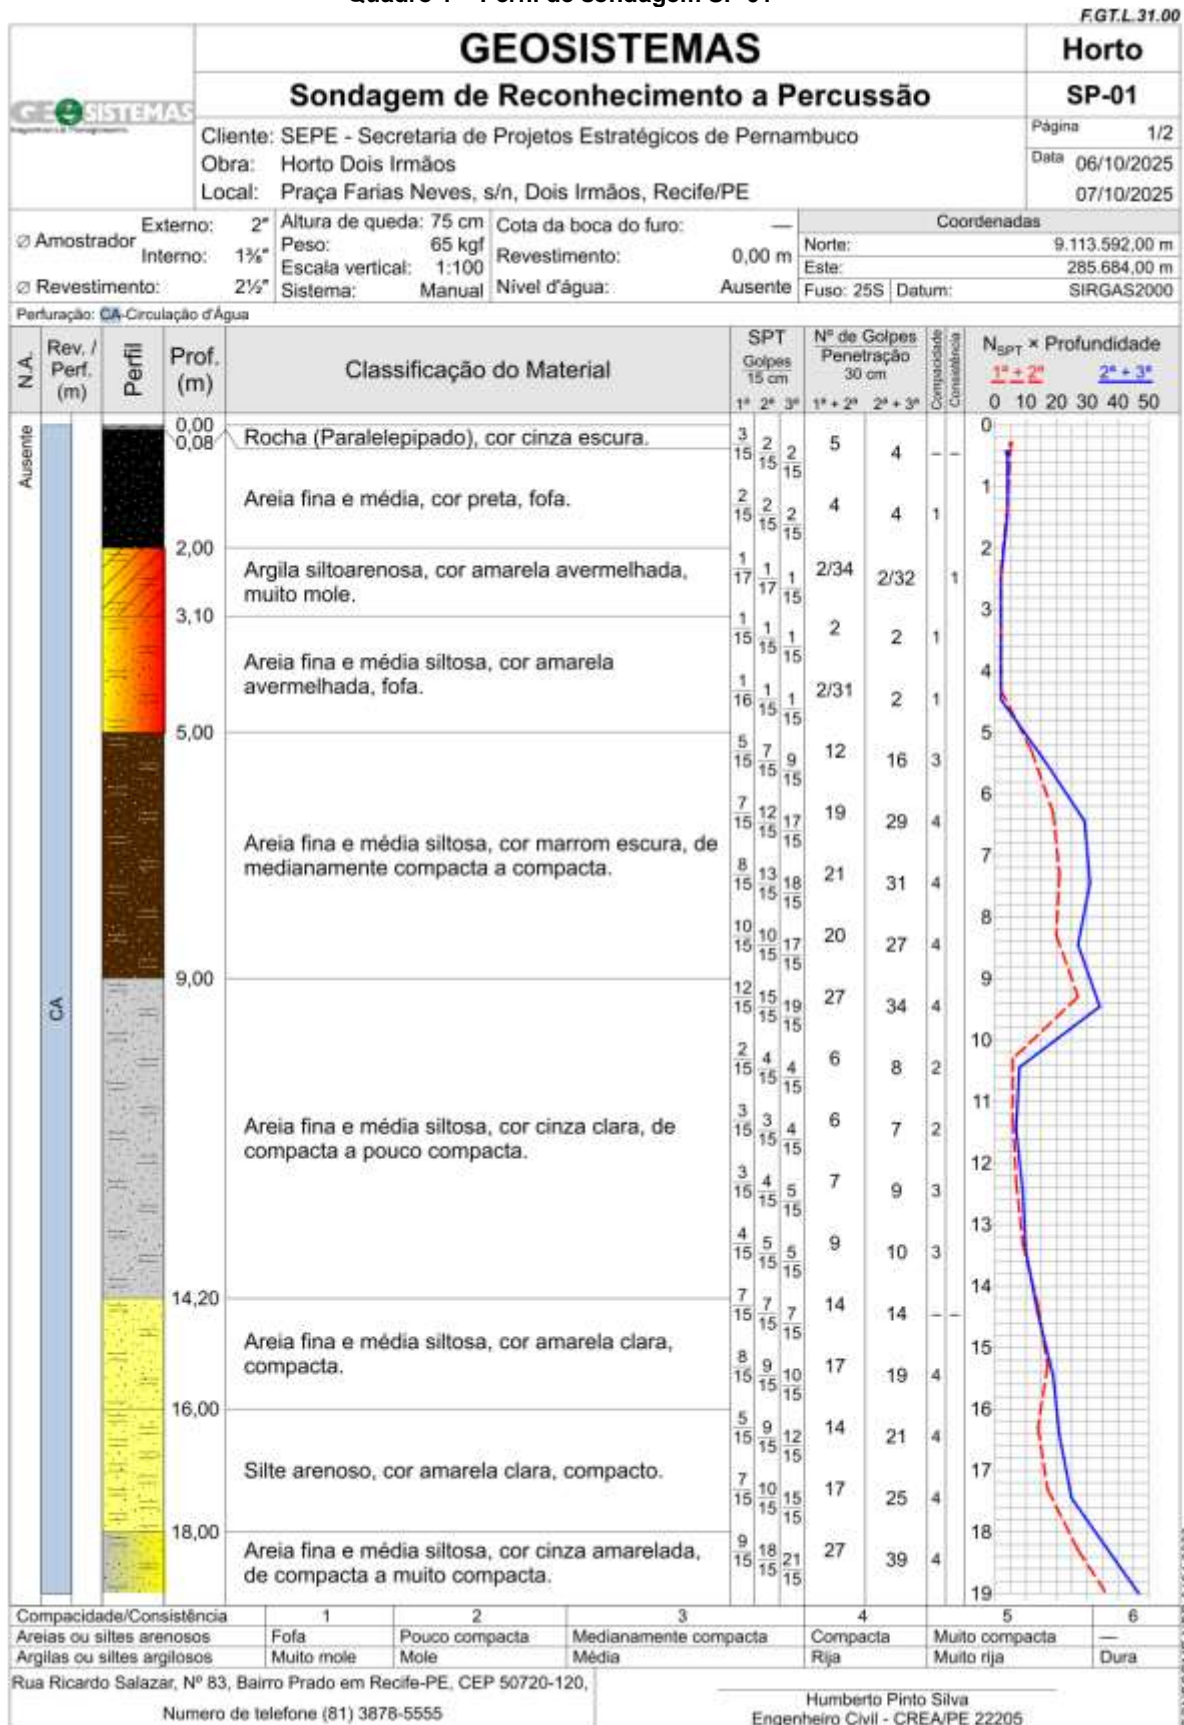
Quadro 1 – Perfil de sondagem SP-01

F.GT.L.31.00

GEOSISTEMAS

Horto

Sondagem de Reconhecimento a Percussão

SP-01

GEOSISTEMAS

Cliente: SEPE - Secretaria de Projetos Estratégicos de Pernambuco
Obra: Horto Dois Irmãos
Local: Praça Farias Neves, s/n, Dois Irmãos, Recife/PE

Página 1/2
Data 06/10/2025 07/10/2025

∅ Amostrador Externo: 2" Interno: 1⅜"
∅ Revestimento: 2½"
Altura de queda: 75 cm
Peso: 65 kgf
Escala vertical: 1:100
Sistema: Manual
Cota da boca do furo: —
Revestimento: 0,00 m
Nível d'água: Ausente
Coordenadas
Norte: 9.113.592,00 m
Este: 285.684,00 m
Fuso: 25S Datum: SIRGAS2000

Perfuração: CA-Circulação d'Água

| N.A. | Rev. / Perf. (m) | Perfil | Prof. (m) | Classificação do Material | SPT Golpes 15 cm 1ª 2ª 3ª | Nº de Golpes Penetração 30 cm 1ª + 2ª | 2ª + 3ª | Compacidade | Consistência |
|---|---|---|---|---|---|---|---|---|---|
| Ausente | CA | | 0,00 0,08 | Rocha (Paralelepipado), cor cinza escura. | 3/15 2/15 2/15 | 5 | 4 | – | – |
| | | | | Areia fina e média, cor preta, fofa. | 2/15 2/15 2/15 | 4 | 4 | 1 | |
| | | | 2,00 | Argila siltoarenosa, cor amarela avermelhada, muito mole. | 1/17 1/17 1/15 | 2/34 | 2/32 | | 1 |
| | | | 3,10 | Areia fina e média siltosa, cor amarela avermelhada, fofa. | 1/15 1/15 1/15 | 2 | 2 | 1 | |
| | | | | | 1/16 1/15 1/15 | 2/31 | 2 | 1 | |
| | | | 5,00 | Areia fina e média siltosa, cor marrom escura, de medianamente compacta a compacta. | 5/15 7/15 9/15 | 12 | 16 | 3 | |
| | | | | | 7/15 12/15 17/15 | 19 | 29 | 4 | |
| | | | | | 8/15 13/15 18/15 | 21 | 31 | 4 | |
| | | | | | 10/15 10/15 17/15 | 20 | 27 | 4 | |
| | | | 9,00 | Areia fina e média siltosa, cor cinza clara, de compacta a pouco compacta. | 12/15 15/15 19/15 | 27 | 34 | 4 | |
| | | | | | 2/15 4/15 4/15 | 6 | 8 | 2 | |
| | | | | | 3/15 3/15 4/15 | 6 | 7 | 2 | |
| | | | | | 3/15 4/15 5/15 | 7 | 9 | 3 | |
| | | | | | 4/15 5/15 5/15 | 9 | 10 | 3 | |
| | | | 14,20 | Areia fina e média siltosa, cor amarela clara, compacta. | 7/15 7/15 7/15 | 14 | 14 | – | – |
| | | | | | 8/15 9/15 10/15 | 17 | 19 | 4 | |
| | | | 16,00 | Silte arenoso, cor amarela clara, compacto. | 5/15 9/15 12/15 | 14 | 21 | 4 | |
| | | | | | 7/15 10/15 15/15 | 17 | 25 | 4 | |
| | | | 18,00 | Areia fina e média siltosa, cor cinza amarelada, de compacta a muito compacta. | 9/15 18/15 21/15 | 27 | 39 | 4 | |

$N_{SPT}$ × Profundidade
1ª + 2ª    2ª + 3ª
0 10 20 30 40 50
0 1 2 3 4 5 6 7 8 9 10 11 12 13 14 15 16 17 18 19

| Compacidade/Consistência | 1 | 2 | 3 | 4 | 5 | 6 |
|---|---|---|---|---|---|---|
| Areias ou siltes arenosos | Fofa | Pouco compacta | Medianamente compacta | Compacta | Muito compacta | — |
| Argilas ou siltes argilosos | Muito mole | Mole | Média | Rija | Muito rija | Dura |

Rua Ricardo Salazar, Nº 83, Bairro Prado em Recife-PE, CEP 50720-120,
Numero de telefone (81) 3878-5555

Humberto Pinto Silva
Engenheiro Civil - CREA/PE 22205